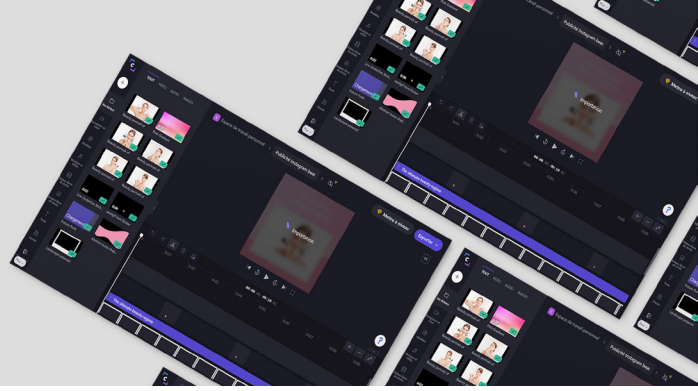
Espace de travail personnel
PUBLICIS Instagram Stor
Mettre à niveau
Exporter
Inspiration
The ultimate beauty regime
Espace de travail personnel
PUBLICIS Instagram Stor
Mettre à niveau
Inspiration
The ultimate beauty regime
Espace de travail personnel
PUBLICIS Instagram Stor